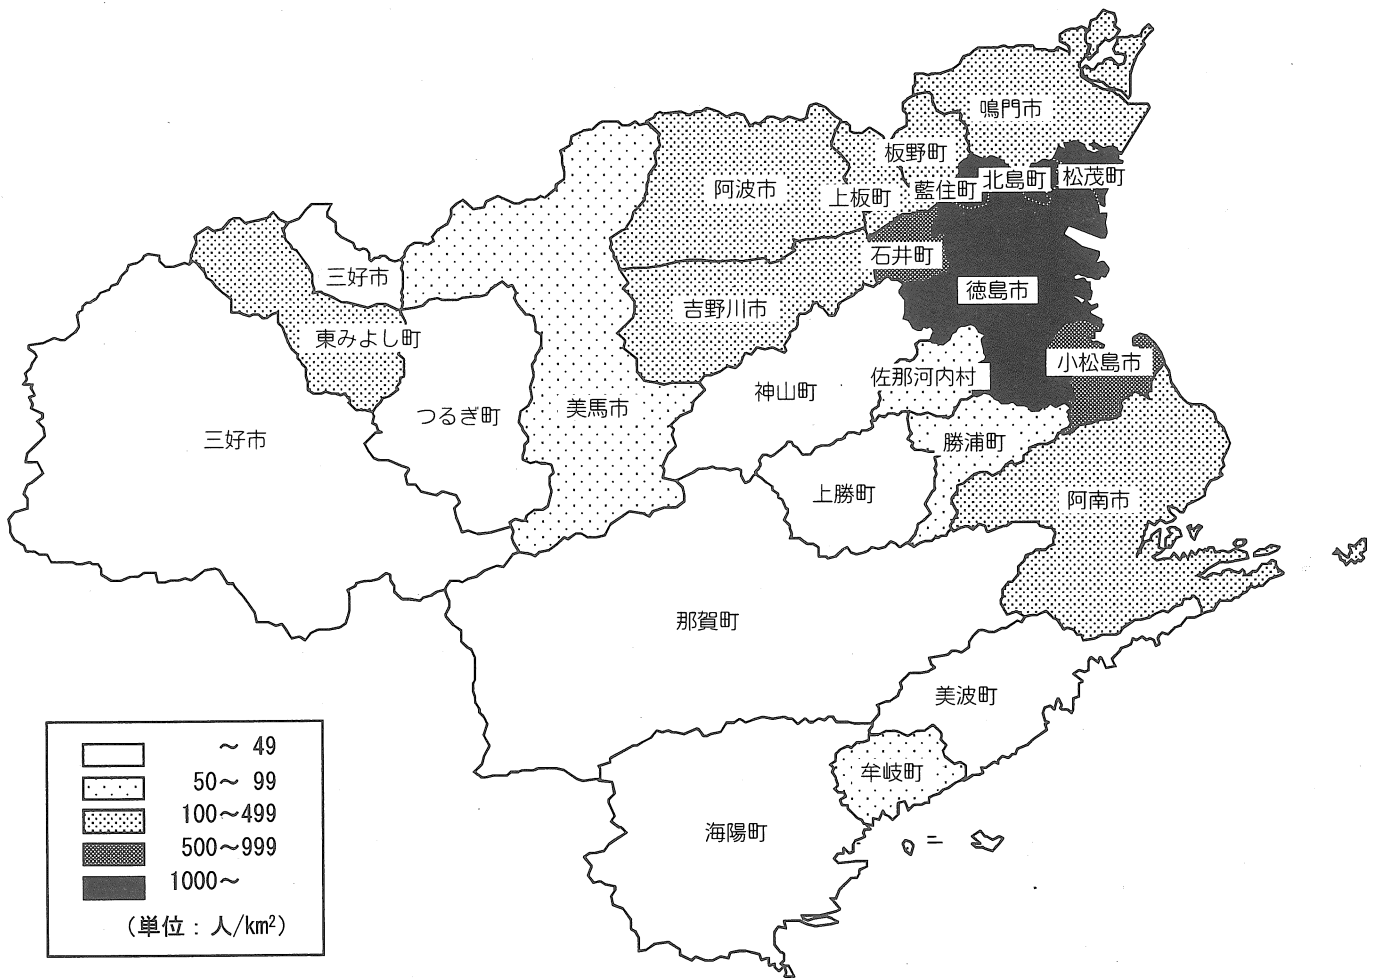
鳴門市
板野町
北島町
松茂町
藍住町
阿波市
上板町
石井町
三好市
徳島市
吉野川市
東みよし町
小松島市
佐那河内村
神山町
つるぎ町
美馬市
三好市
勝浦町
上勝町
阿南市
那賀町
美波町
牟岐町
海陽町

～ 49
50～ 99
100～499
500～999
1000～
（単位：人/km$^2$）